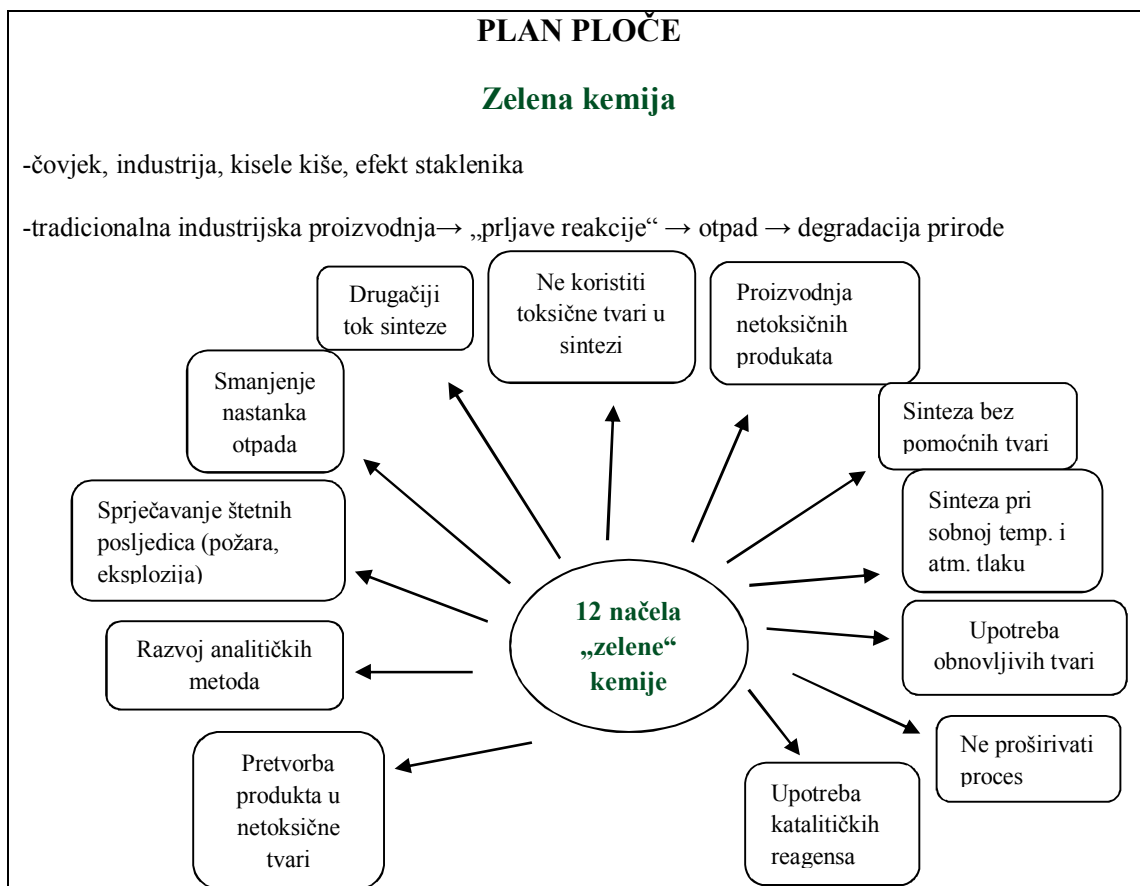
PLAN PLOČE

Zelena kemija

-čovjek, industrija, kisele kiše, efekt staklenika

-tradicionalna industrijska proizvodnja→ „prljave reakcije" → otpad → degradacija prirode

12 načela „zelene" kemije

Drugačiji tok sinteze

Ne koristiti toksične tvari u sintezi

Proizvodnja netoksičnih produkata

Sinteza bez pomoćnih tvari

Sinteza pri sobnoj temp. i atm. tlaku

Upotreba obnovljivih tvari

Ne proširivati proces

Upotreba katalitičkih reagensa

Pretvorba produkta u netoksične tvari

Razvoj analitičkih metoda

Sprječavanje štetnih posljedica (požara, eksplozija)

Smanjenje nastanka otpada